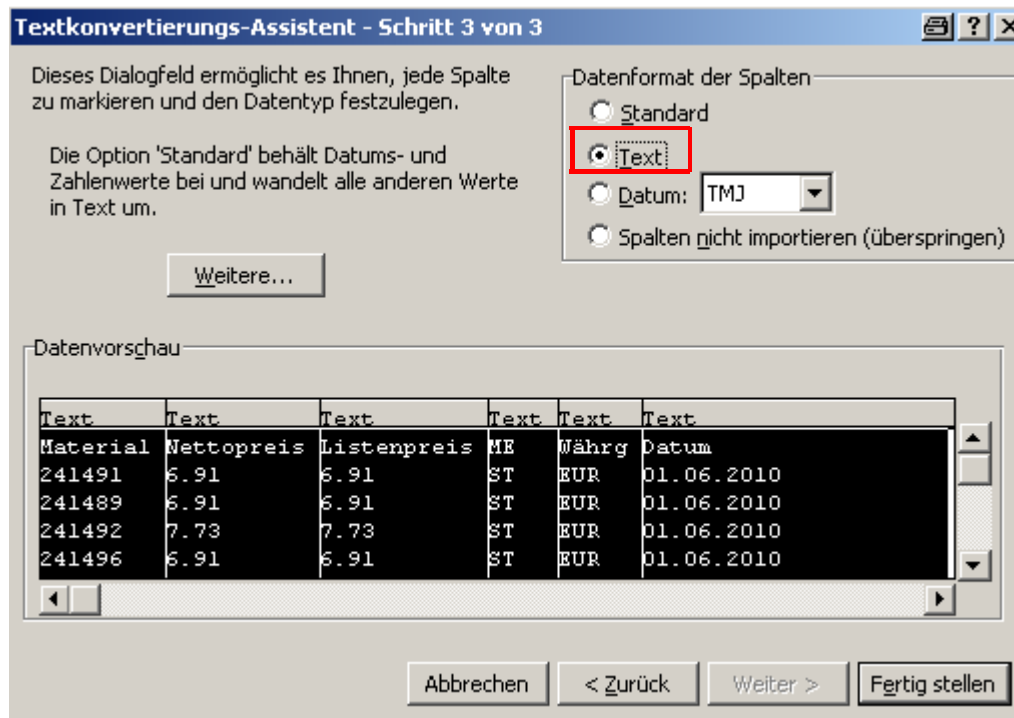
Textkonvertierungs-Assistent - Schritt 3 von 3

Dieses Dialogfeld ermöglicht es Ihnen, jede Spalte zu markieren und den Datentyp festzulegen.

Die Option 'Standard' behält Datums- und Zahlenwerte bei und wandelt alle anderen Werte in Text um.

Weitere...

Datenformat der Spalten
Standard
Text
Datum: TMJ
Spalten nicht importieren (überspringen)

Datenvorschau

| Text | Text | Text | Text | Text | Text |
|---|---|---|---|---|---|
| Material | Nettopreis | Listenpreis | ME | Währg | Datum |
| 241491 | 6.91 | 6.91 | ST | EUR | 01.06.2010 |
| 241489 | 6.91 | 6.91 | ST | EUR | 01.06.2010 |
| 241492 | 7.73 | 7.73 | ST | EUR | 01.06.2010 |
| 241496 | 6.91 | 6.91 | ST | EUR | 01.06.2010 |

Abbrechen
< Zurück
Weiter >
Fertig stellen